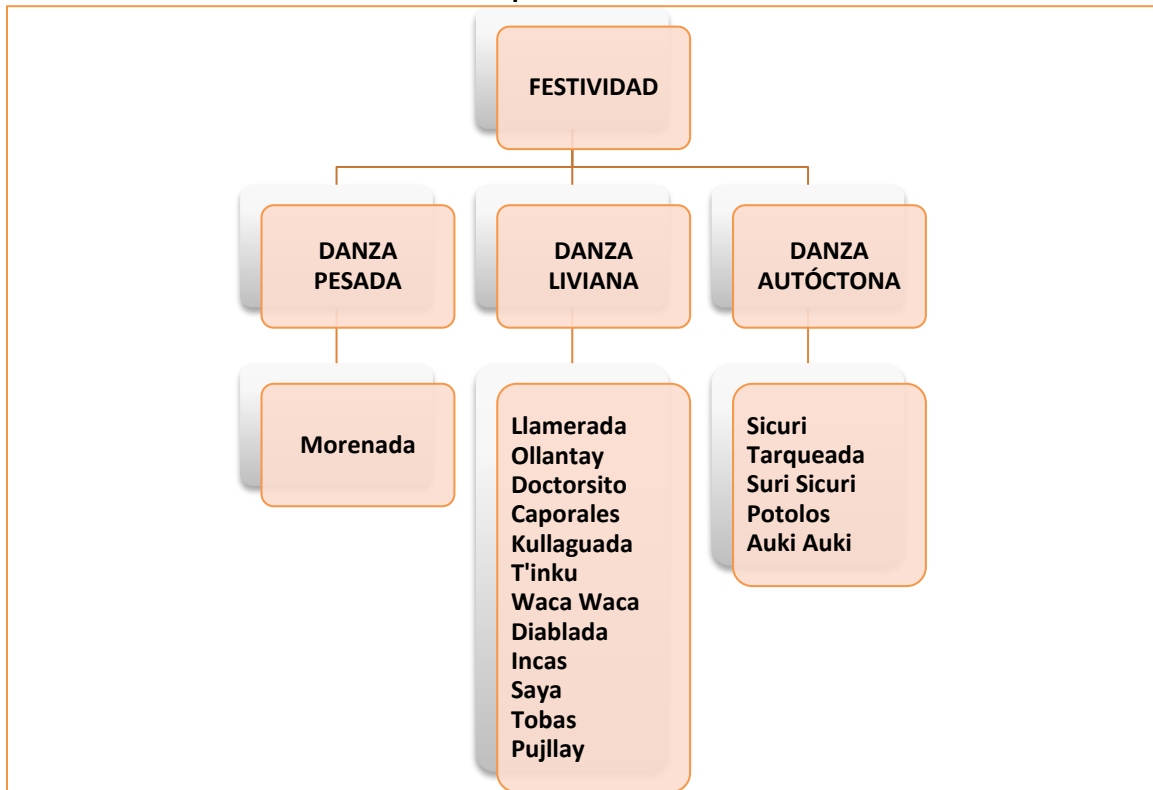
FESTIVIDAD

DANZA PESADA

DANZA LIVIANA

DANZA AUTÓCTONA

Morenada

Llamerada
Ollantay
Doctorsito
Caporales
Kullaguada
T'inku
Waca Waca
Diablada
Incas
Saya
Tobas
Pujllay

Sicuri
Tarqueada
Suri Sicuri
Potolos
Auki Auki